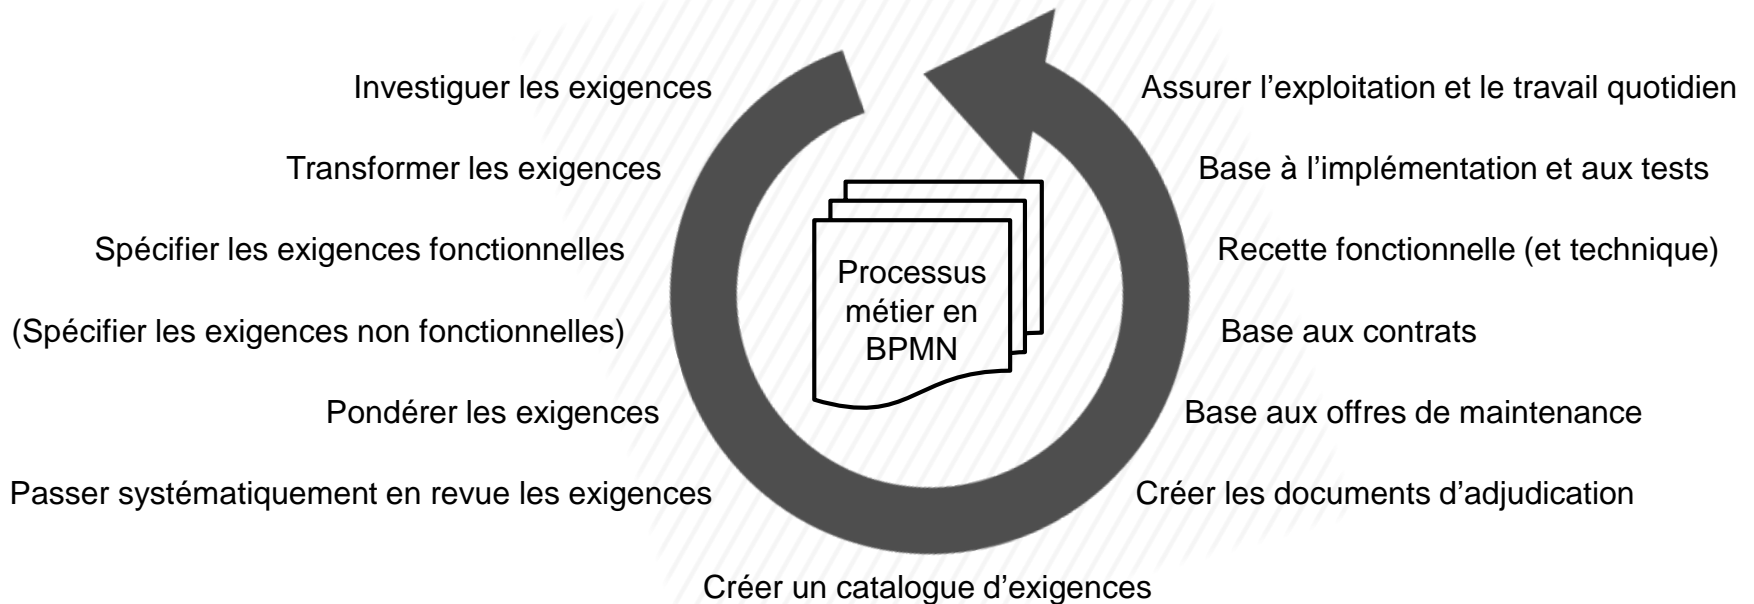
Investiguer les exigences

Transformer les exigences

Spécifier les exigences fonctionnelles

(Spécifier les exigences non fonctionnelles)

Pondérer les exigences

Passer systématiquement en revue les exigences

Processus métier en BPMN

Assurer l’exploitation et le travail quotidien

Base à l’implémentation et aux tests

Recette fonctionnelle (et technique)

Base aux contrats

Base aux offres de maintenance

Créer les documents d’adjudication

Créer un catalogue d’exigences